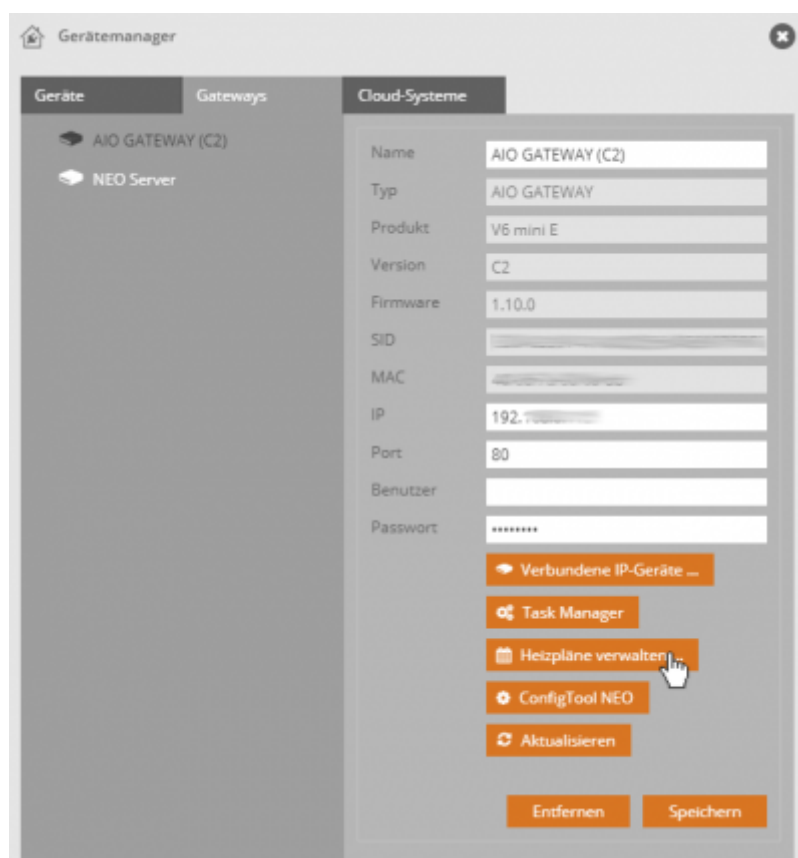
Gerätemanager

Geräte | Gateways | Cloud-Systeme

AIO GATEWAY (C2)
NEO Server

Name AIO GATEWAY (C2)
Typ AIO GATEWAY
Produkt V6 mini E
Version C2
Firmware 1.10.0
SID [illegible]
MAC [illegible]
IP 192.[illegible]
Port 80
Benutzer
Passwort ••••••••

Verbundene IP-Geräte ...
Task Manager
Heizpläne verwalten
ConfigTool NEO
Aktualisieren

Entfernen
Speichern